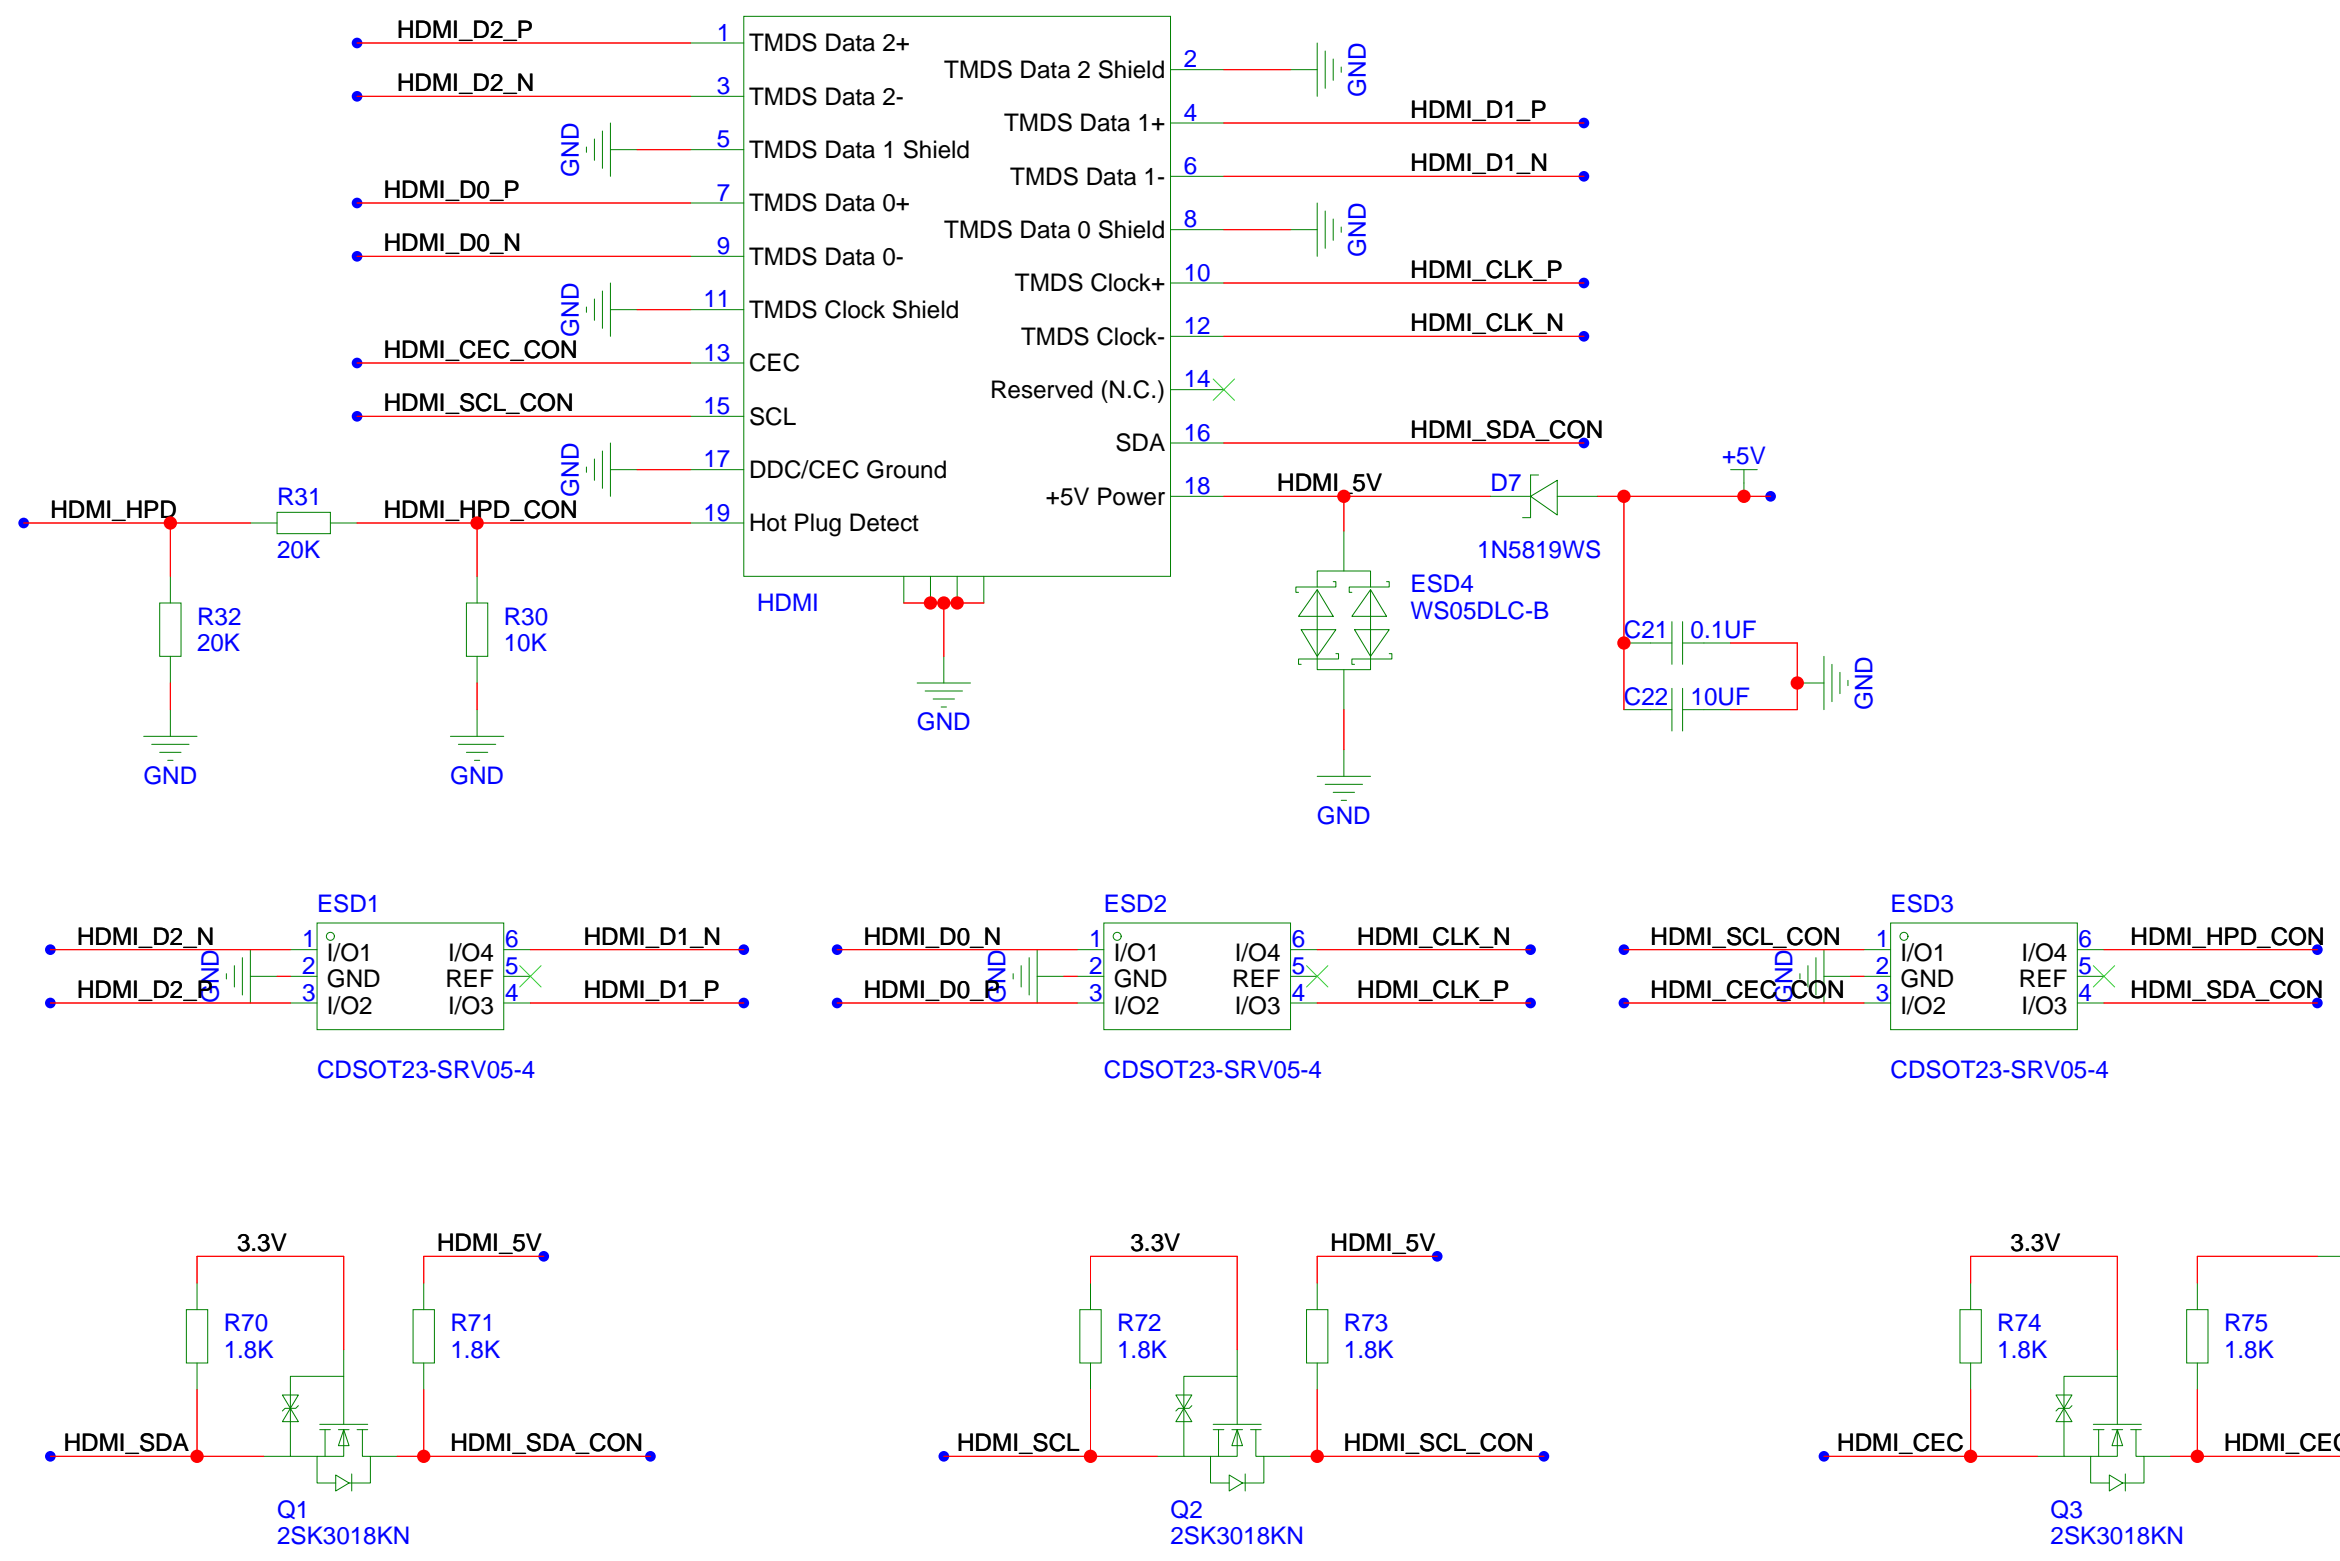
HDMI_D2_P
1
TMDS Data 2+
HDMI_D2_N
3
TMDS Data 2-
GND
5
TMDS Data 1 Shield
HDMI_D0_P
7
TMDS Data 0+
HDMI_D0_N
9
TMDS Data 0-
GND
11
TMDS Clock Shield
HDMI_CEC_CON
13
CEC
HDMI_SCL_CON
15
SCL
GND
17
DDC/CEC Ground
HDMI_HPD
R31
20K
HDMI_HPD_CON
19
Hot Plug Detect

TMDS Data 2 Shield
2
GND
TMDS Data 1+
4
HDMI_D1_P
TMDS Data 1-
6
HDMI_D1_N
TMDS Data 0 Shield
8
GND
TMDS Clock+
10
HDMI_CLK_P
TMDS Clock-
12
HDMI_CLK_N
Reserved (N.C.)
14
SDA
16
HDMI_SDA_CON
+5V Power
18
HDMI_5V
D7
+5V
1N5819WS
HDMI
ESD4
WS05DLC-B
C21
0.1UF
C22
10UF
GND
R32
20K
R30
10K
GND
GND
GND
GND

ESD1
HDMI_D2_N
1
I/O1
I/O4
6
HDMI_D1_N
GND
2
GND
REF
5
HDMI_D2_P
3
I/O2
I/O3
4
HDMI_D1_P
CDSOT23-SRV05-4

ESD2
HDMI_D0_N
1
I/O1
I/O4
6
HDMI_CLK_N
GND
2
GND
REF
5
HDMI_D0_P
3
I/O2
I/O3
4
HDMI_CLK_P
CDSOT23-SRV05-4

ESD3
HDMI_SCL_CON
1
I/O1
I/O4
6
HDMI_HPD_CON
GND
2
GND
REF
5
HDMI_CEC_CON
3
I/O2
I/O3
4
HDMI_SDA_CON
CDSOT23-SRV05-4

3.3V
HDMI_5V
R70
1.8K
R71
1.8K
HDMI_SDA
HDMI_SDA_CON
Q1
2SK3018KN

3.3V
HDMI_5V
R72
1.8K
R73
1.8K
HDMI_SCL
HDMI_SCL_CON
Q2
2SK3018KN

3.3V
R74
1.8K
R75
1.8K
HDMI_CEC
HDMI_CE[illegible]
Q3
2SK3018KN